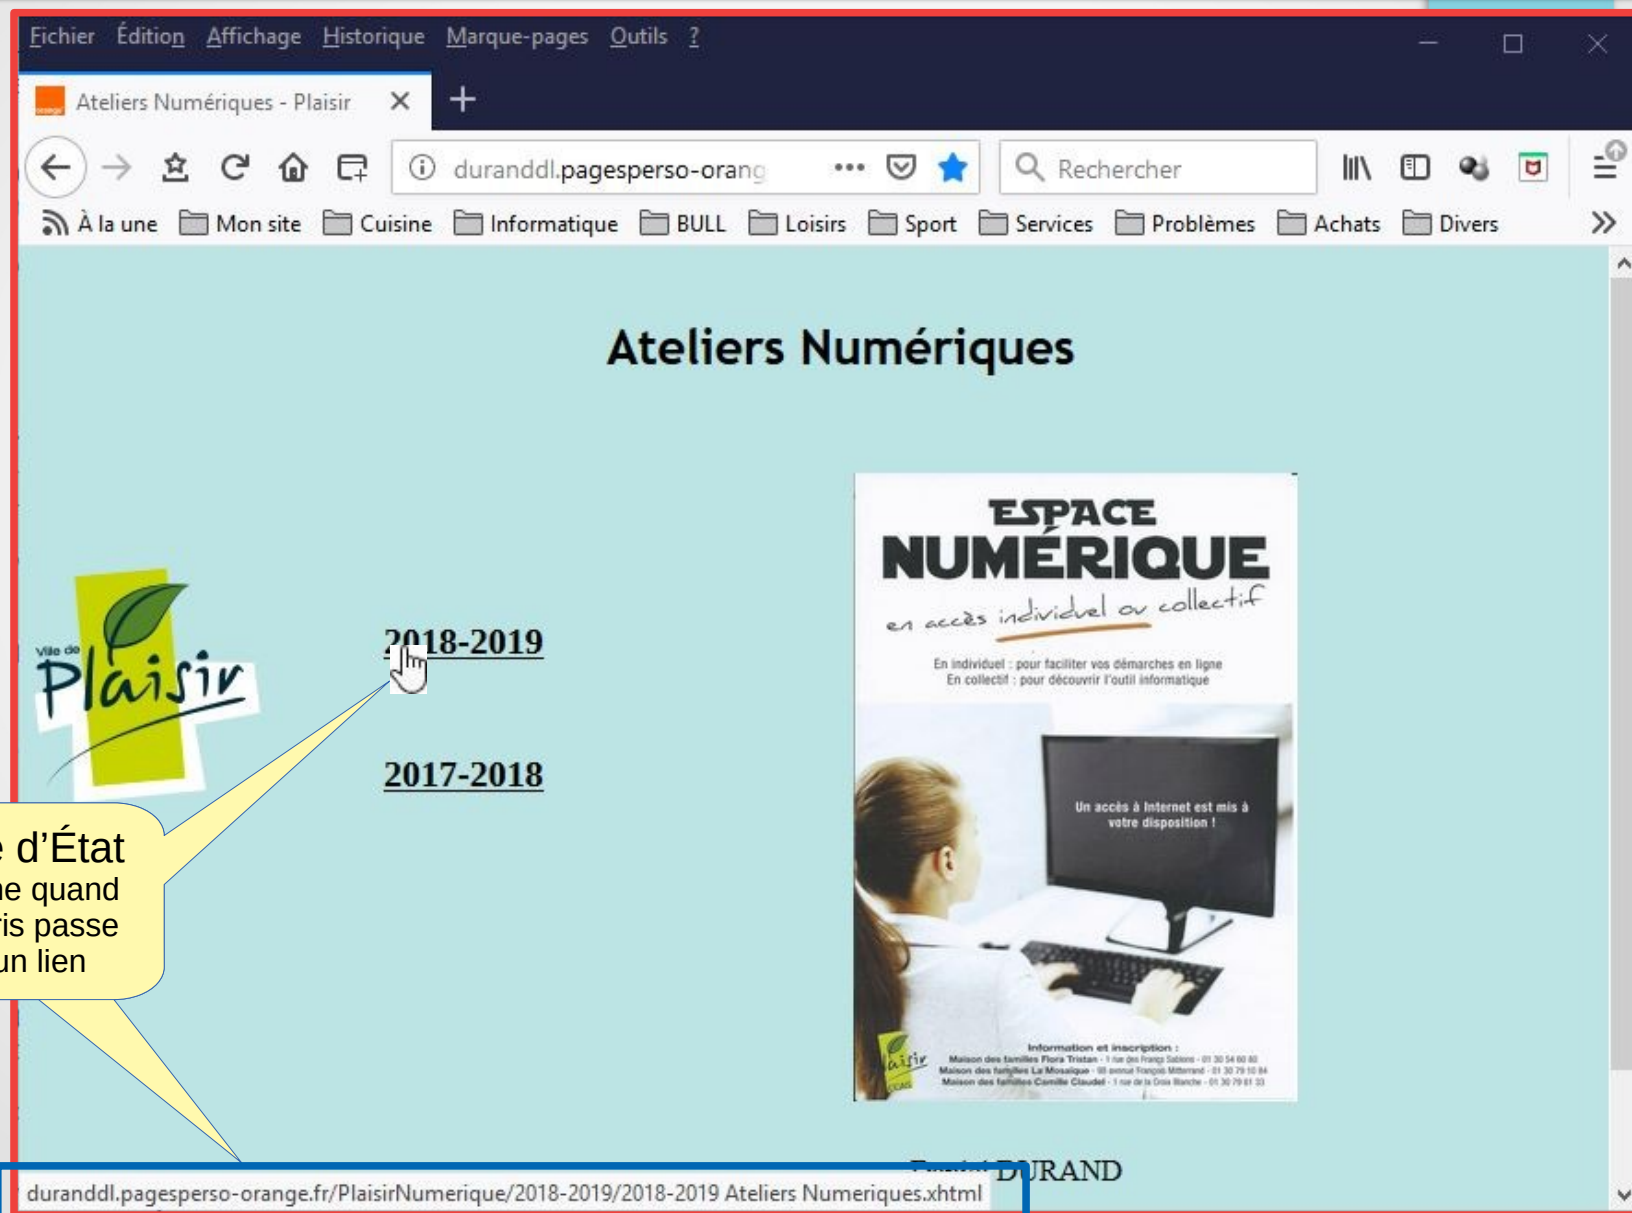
Fichier Édition Affichage Historique Marque-pages Outils ?

Ateliers Numériques - Plaisir

duranddl.pagesperso-orang

Rechercher

À la une Mon site Cuisine Informatique BULL Loisirs Sport Services Problèmes Achats Divers

Ateliers Numériques

Ville de Plaisir

2018-2019

2017-2018

ESPACE NUMÉRIQUE

en accès individuel ou collectif

En individuel : pour faciliter vos démarches en ligne
En collectif : pour découvrir l'outil informatique

Un accès à Internet est mis à votre disposition !

Information et inscription :
Maison des familles Flora Tristan - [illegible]
Maison des familles La Mosaïque - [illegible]
Maison des familles Camille Claudel - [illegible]

e d'État
ne quand
ris passe
un lien

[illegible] DURAND

duranddl.pagesperso-orange.fr/PlaisirNumerique/2018-2019/2018-2019 Ateliers Numeriques.xhtml